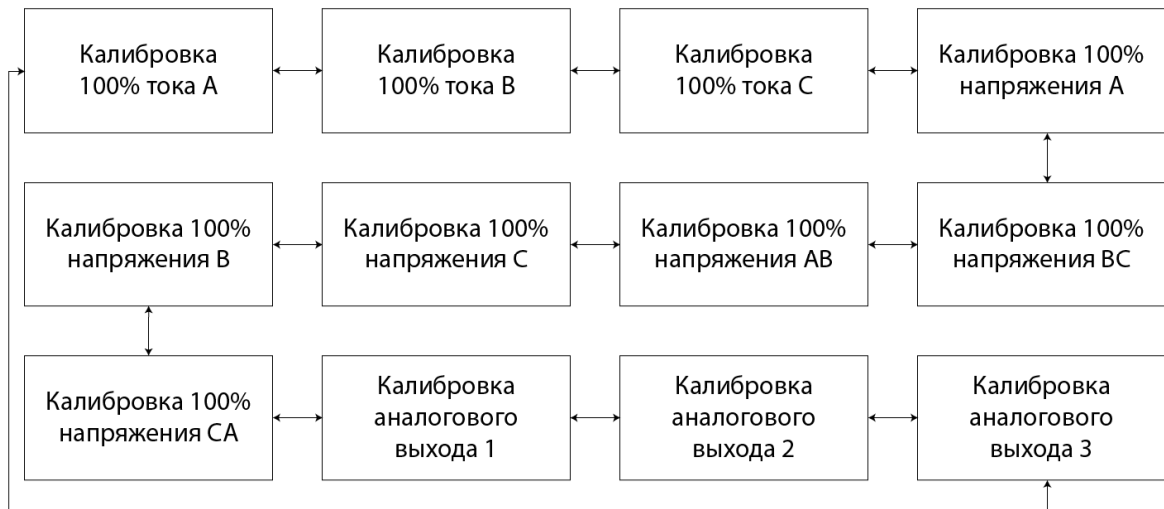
Калибровка 100% тока A

Калибровка 100% тока B

Калибровка 100% тока C

Калибровка 100% напряжения A

Калибровка 100% напряжения B

Калибровка 100% напряжения C

Калибровка 100% напряжения AB

Калибровка 100% напряжения BC

Калибровка 100% напряжения CA

Калибровка аналогового выхода 1

Калибровка аналогового выхода 2

Калибровка аналогового выхода 3